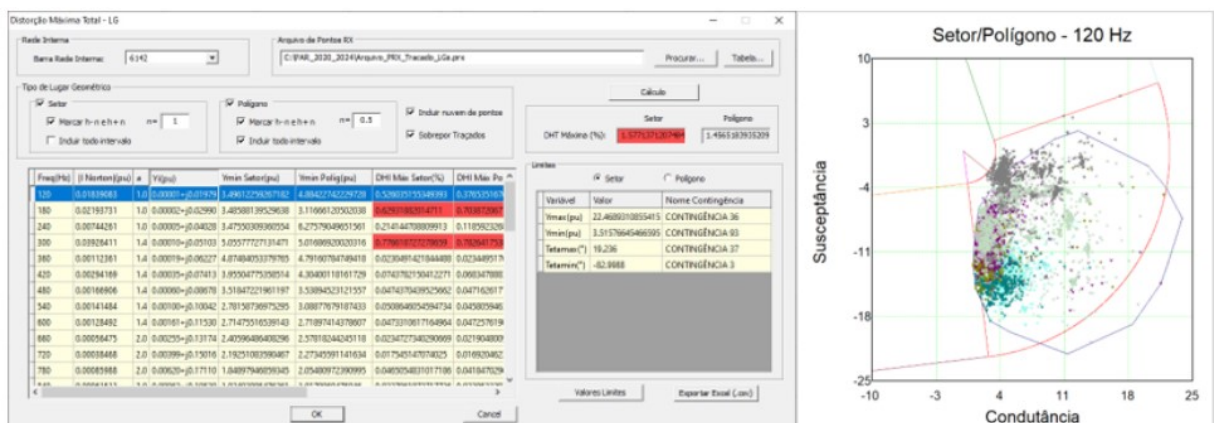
Distorção Máxima Total - LG

Rede Interna
Barra Rede Interna: 6142

Arquivo de Pontos RX
C:\PAR_2020_2024\Arquivo_PRX_Tracado_LGa.prx
Procurar... Tabela...

Tipo de Lugar Geométrico
Setor
Marcar h-n e h e h+n n= 1
Incluir todo intervalo
Polígono
Marcar h-n e h e h+n n= 0.5
Incluir todo intervalo
Incluir nuvem de pontos
Sobrepor Traçados

Cálculo
Setor Polígono
DHT Máxima (%): 1.57713712074​84 1.4565183935209

| Freq(Hz) | \|I Norton\|(pu) | a | Y(pu) | Ymin Setor(pu) | Ymin Polig(pu) | DHI Máx Setor(%) | DHI Máx Po |
|---|---|---|---|---|---|---|---|
| 120 | 0.01839083 | 1.0 | 0.00001+j0.01979 | 3.49612292267182 | 4.88422742229728 | 0.526037515349393 | 0.3765351 |
| 180 | 0.02193731 | 1.0 | 0.00002+j0.02990 | 3.48588139529638 | 3.11666120502038 | 0.629318820314711 | 0.7038726 |
| 240 | 0.00744261 | 1.0 | 0.00005+j0.04028 | 3.47550309360554 | 6.27579049651561 | 0.214144708809913 | 0.1185923 |
| 300 | 0.03928411 | 1.4 | 0.00010+j0.05103 | 5.05577727131471 | 5.01606920020316 | 0.776018727278659 | 0.7826417 |
| 360 | 0.00112361 | 1.4 | 0.00019+j0.06227 | 4.87484053379765 | 4.79160784749418 | 0.0230491421844480 | 0.0234495 |
| 420 | 0.00294169 | 1.4 | 0.00035+j0.07413 | 3.95504775358514 | 4.30400118161729 | 0.0743782130412277 | 0.0683478 |
| 480 | 0.00166906 | 1.4 | 0.00060+j0.08678 | 3.51847221961197 | 3.53894523121557 | 0.0474370438925662 | 0.0471626 |
| 540 | 0.00141484 | 1.4 | 0.00100+j0.10042 | 2.78158736975295 | 3.08877679187433 | 0.0508646054594734 | 0.0458059 |
| 600 | 0.00128492 | 1.4 | 0.00161+j0.11530 | 2.71475516539143 | 2.71897414378607 | 0.0473310617164964 | 0.0472576 |
| 660 | 0.00058475 | 2.0 | 0.00255+j0.13174 | 2.40596486408296 | 2.57818244245118 | 0.0234727348290869 | 0.0219048 |
| 720 | 0.00038468 | 2.0 | 0.00399+j0.15016 | 2.19251083590467 | 2.27345591141634 | 0.0175451474074025 | 0.0169204 |
| 780 | 0.00085988 | 2.0 | 0.00620+j0.17110 | 1.84897946059345 | 2.05480972390995 | 0.0465054831017106 | 0.0418470 |

Limites
Setor Polígono
| Variável | Valor | Nome Contingência |
|---|---|---|
| Ymax(pu) | 22.4689310855415 | CONTINGÊNCIA 36 |
| Ymin(pu) | 3.51576645466595 | CONTINGÊNCIA 93 |
| Tetamax(°) | 19.236 | CONTINGÊNCIA 37 |
| Tetamin(°) | -82.9888 | CONTINGÊNCIA 3 |

Valores Limites Exportar Excel (.csv)
OK Cancel

Setor/Polígono - 120 Hz
Susceptância
Condutância
10 3 -4 -11 -18 -25
-10 -3 4 11 18 25